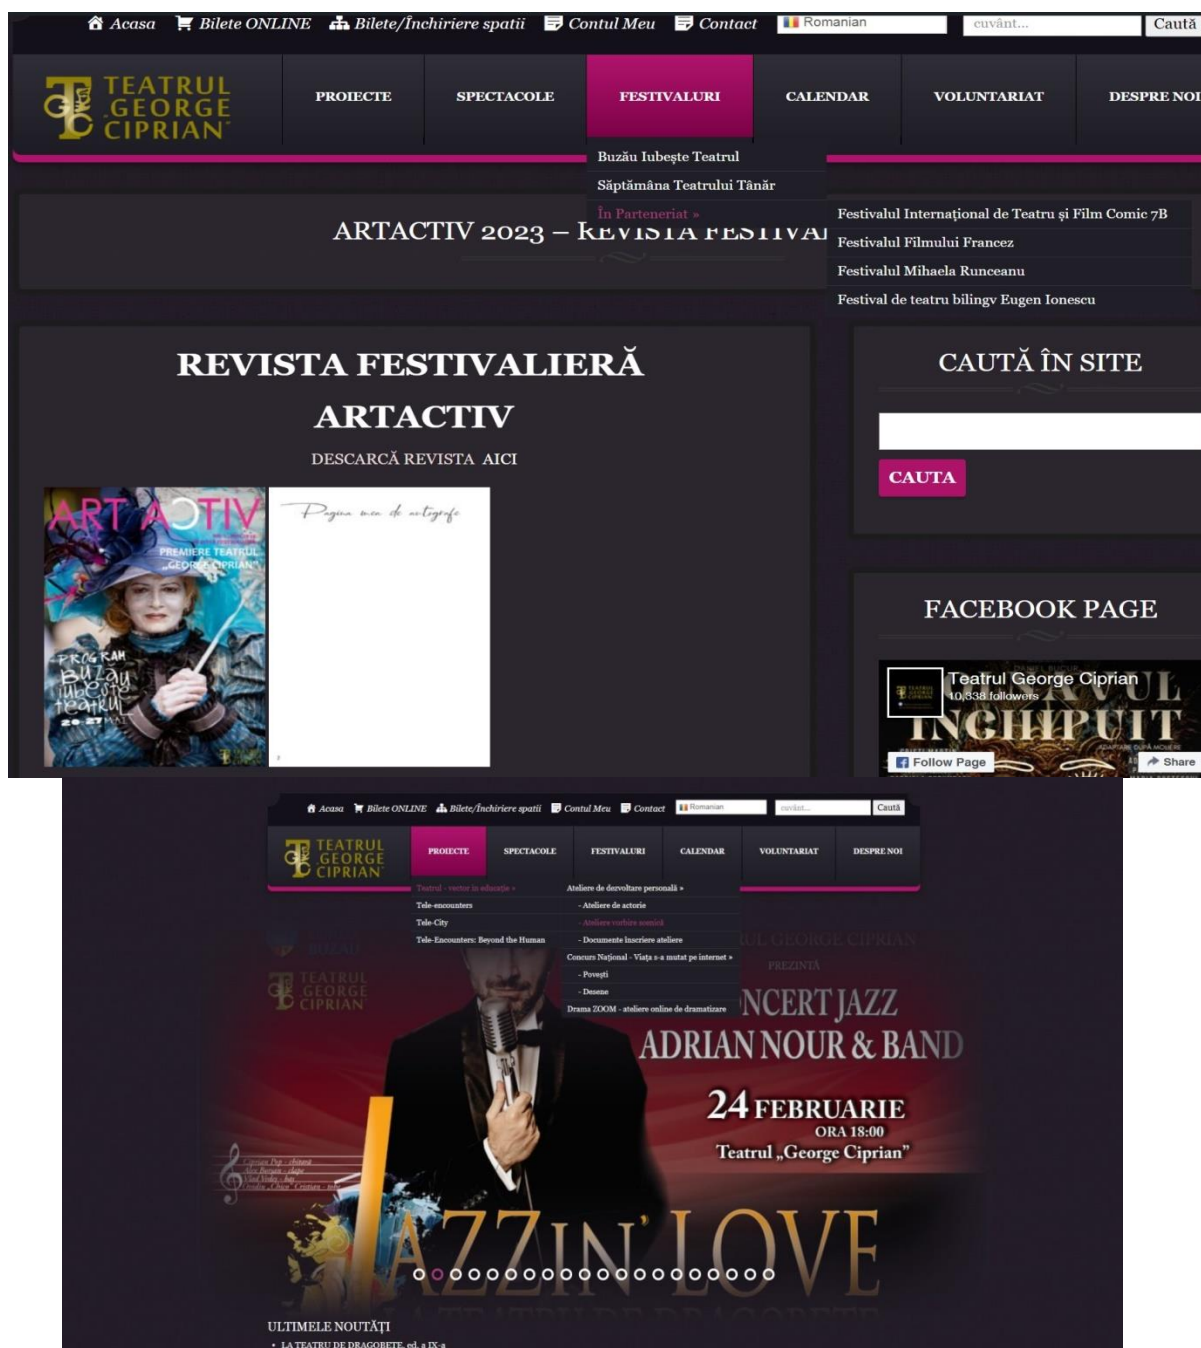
Acasa Bilete ONLINE Bilete/Închiriere spatii Contul Meu Contact Romanian cuvânt... Caută

TEATRUL GEORGE CIPRIAN

PROIECTE SPECTACOLE FESTIVALURI CALENDAR VOLUNTARIAT DESPRE NOI

Buzău Iubește Teatrul
Săptămâna Teatrului Tânăr
În Parteneriat »

Festivalul Internațional de Teatru și Film Comic 7B
Festivalul Filmului Francez
Festivalul Mihaela Runceanu
Festival de teatru bilingv Eugen Ionescu

ARTACTIV 2023 – REVISTA FESTIVAL

REVISTA FESTIVALIERĂ ARTACTIV

DESCARCĂ REVISTA AICI

ART ACTIV
PREMIERE TEATRUL „GEORGE CIPRIAN"
PROGRAM
Buzău iubește teatrul
20-27 MAI

Pagina mea de autografe

CAUTĂ ÎN SITE

CAUTA

FACEBOOK PAGE

Teatrul George Ciprian
10,338 followers
ÎNCHIPUIT
Follow Page
Share

Acasa Bilete ONLINE Bilete/Închiriere spatii Contul Meu Contact Romanian cuvânt... Caută

TEATRUL GEORGE CIPRIAN

PROIECTE SPECTACOLE FESTIVALURI CALENDAR VOLUNTARIAT DESPRE NOI

Teatrul - vector în educație »
Tele-encounters
Tele-City
Tele-Encounters: Beyond the Human

Ateliere de dezvoltare personală »
- Ateliere de actorie
- Ateliere vorbire scenică
- Documente înscriere ateliere
Concurs Național - Viața s-a mutat pe internet »
- Povești
- Desene
Drama ZOOM - ateliere online de dramatizare

TEATRUL GEORGE CIPRIAN
PREZINTĂ
CONCERT JAZZ
ADRIAN NOUR & BAND
24 FEBRUARIE
ORA 18:00
Teatrul „George Ciprian"

JAZZIN'LOVE

ULTIMELE NOUTĂȚI
• LA TEATRU DE DRAGOBETE, ed. a IX-a